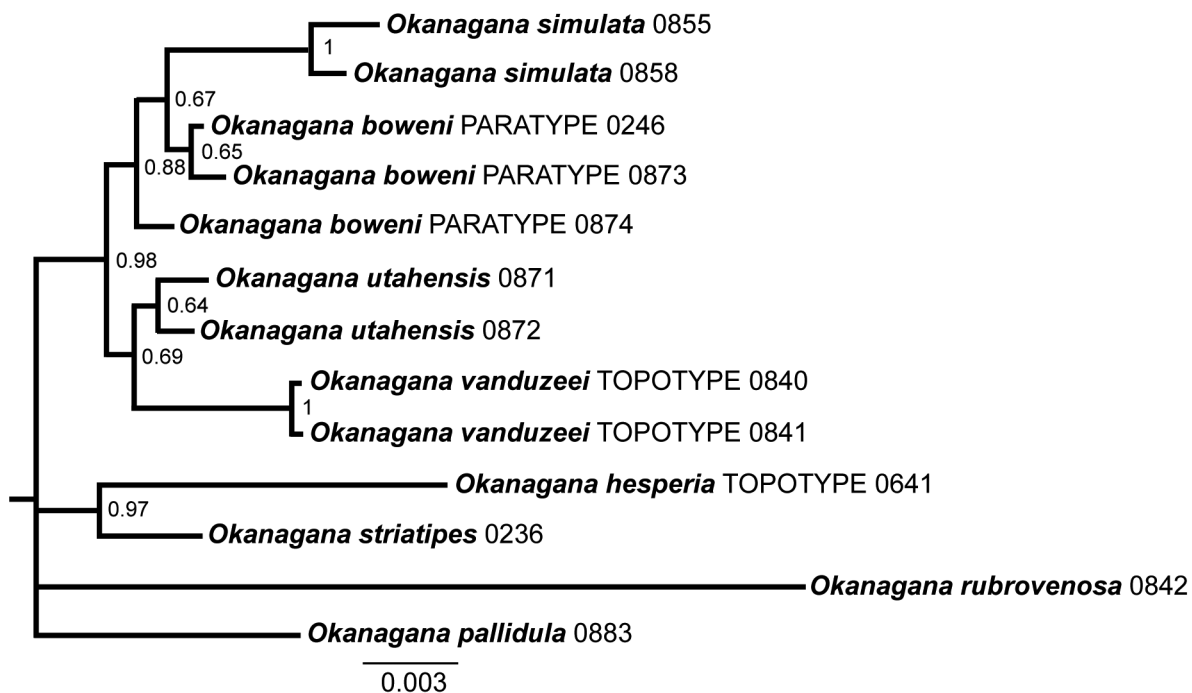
Okanagana simulata 0855
1
Okanagana simulata 0858
0.67
Okanagana boweni PARATYPE 0246
0.65
0.88
Okanagana boweni PARATYPE 0873
Okanagana boweni PARATYPE 0874
0.98
Okanagana utahensis 0871
0.64
Okanagana utahensis 0872
0.69
Okanagana vanduzeei TOPOTYPE 0840
1
Okanagana vanduzeei TOPOTYPE 0841
Okanagana hesperia TOPOTYPE 0641
0.97
Okanagana striatipes 0236
Okanagana rubrovenosa 0842
Okanagana pallidula 0883
0.003